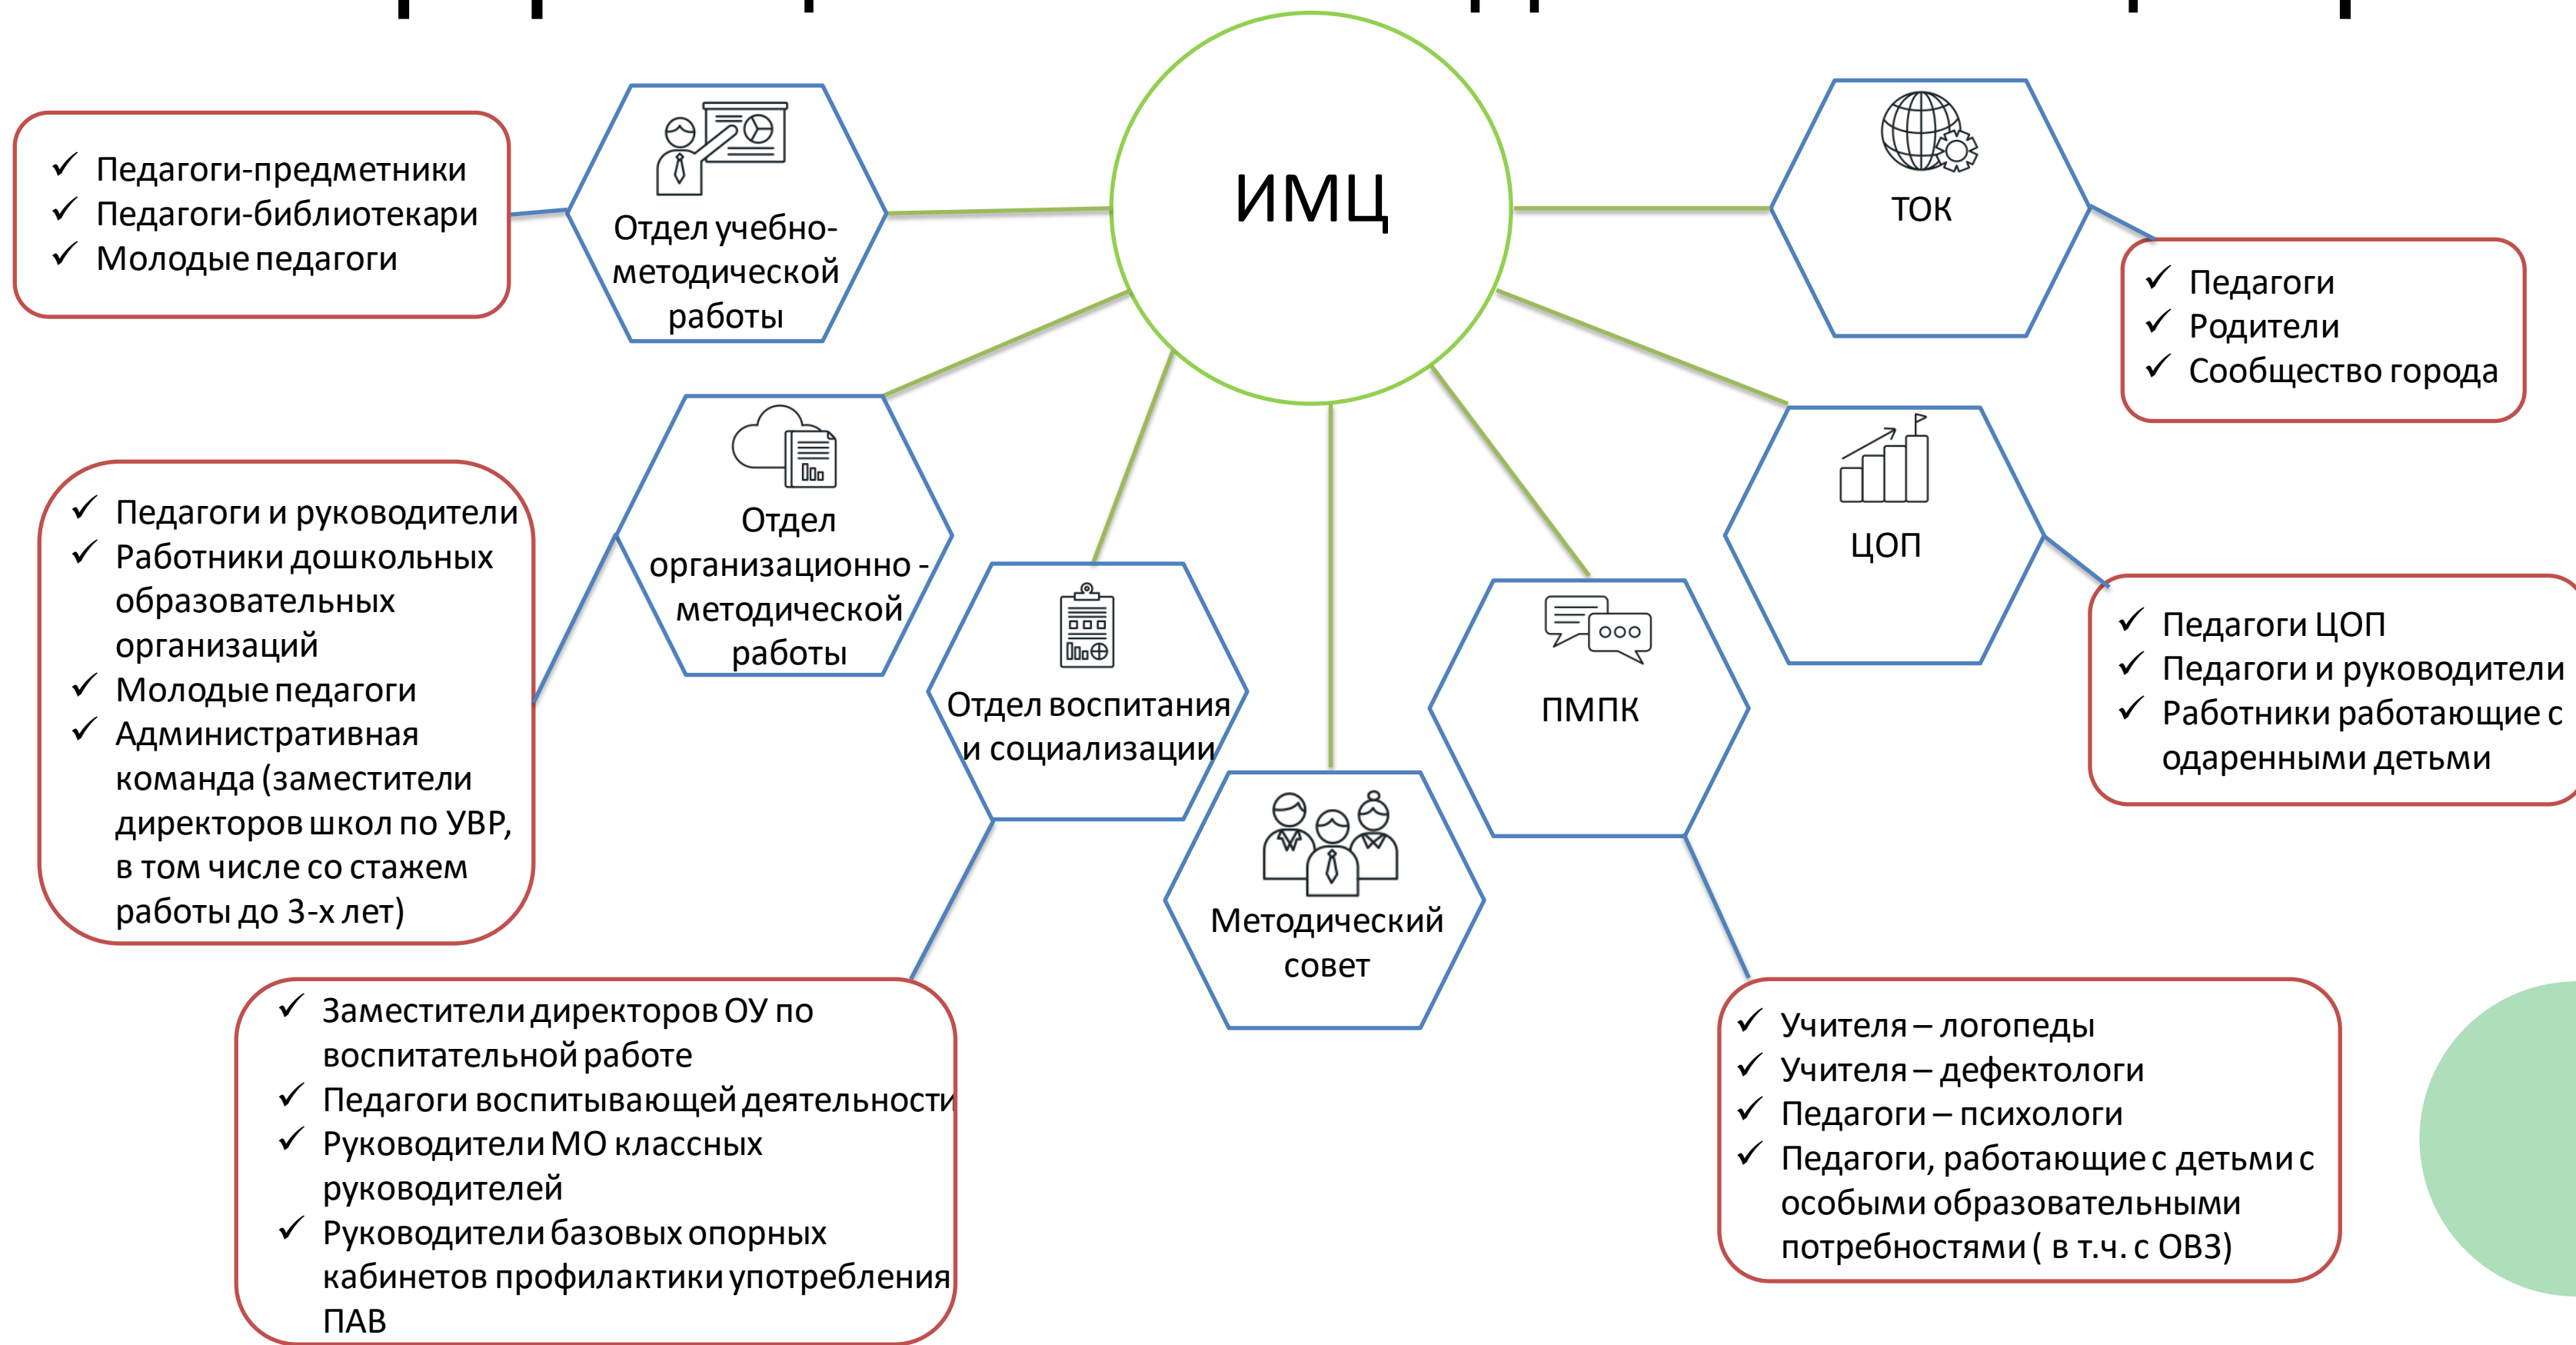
ИМЦ

✓ Педагоги-предметники
✓ Педагоги-библиотекари
✓ Молодые педагоги

Отдел учебно-методической работы

ТОК

✓ Педагоги
✓ Родители
✓ Сообщество города

Отдел организационно - методической работы

✓ Педагоги и руководители
✓ Работники дошкольных образовательных организаций
✓ Молодые педагоги
✓ Административная команда (заместители директоров школ по УВР, в том числе со стажем работы до 3-х лет)

ЦОП

✓ Педагоги ЦОП
✓ Педагоги и руководители
✓ Работники работающие с одаренными детьми

Отдел воспитания и социализации

ПМПК

Методический совет

✓ Заместители директоров ОУ по воспитательной работе
✓ Педагоги воспитывающей деятельности
✓ Руководители МО классных руководителей
✓ Руководители базовых опорных кабинетов профилактики употребления ПАВ

✓ Учителя – логопеды
✓ Учителя – дефектологи
✓ Педагоги – психологи
✓ Педагоги, работающие с детьми с особыми образовательными потребностями ( в т.ч. с ОВЗ)